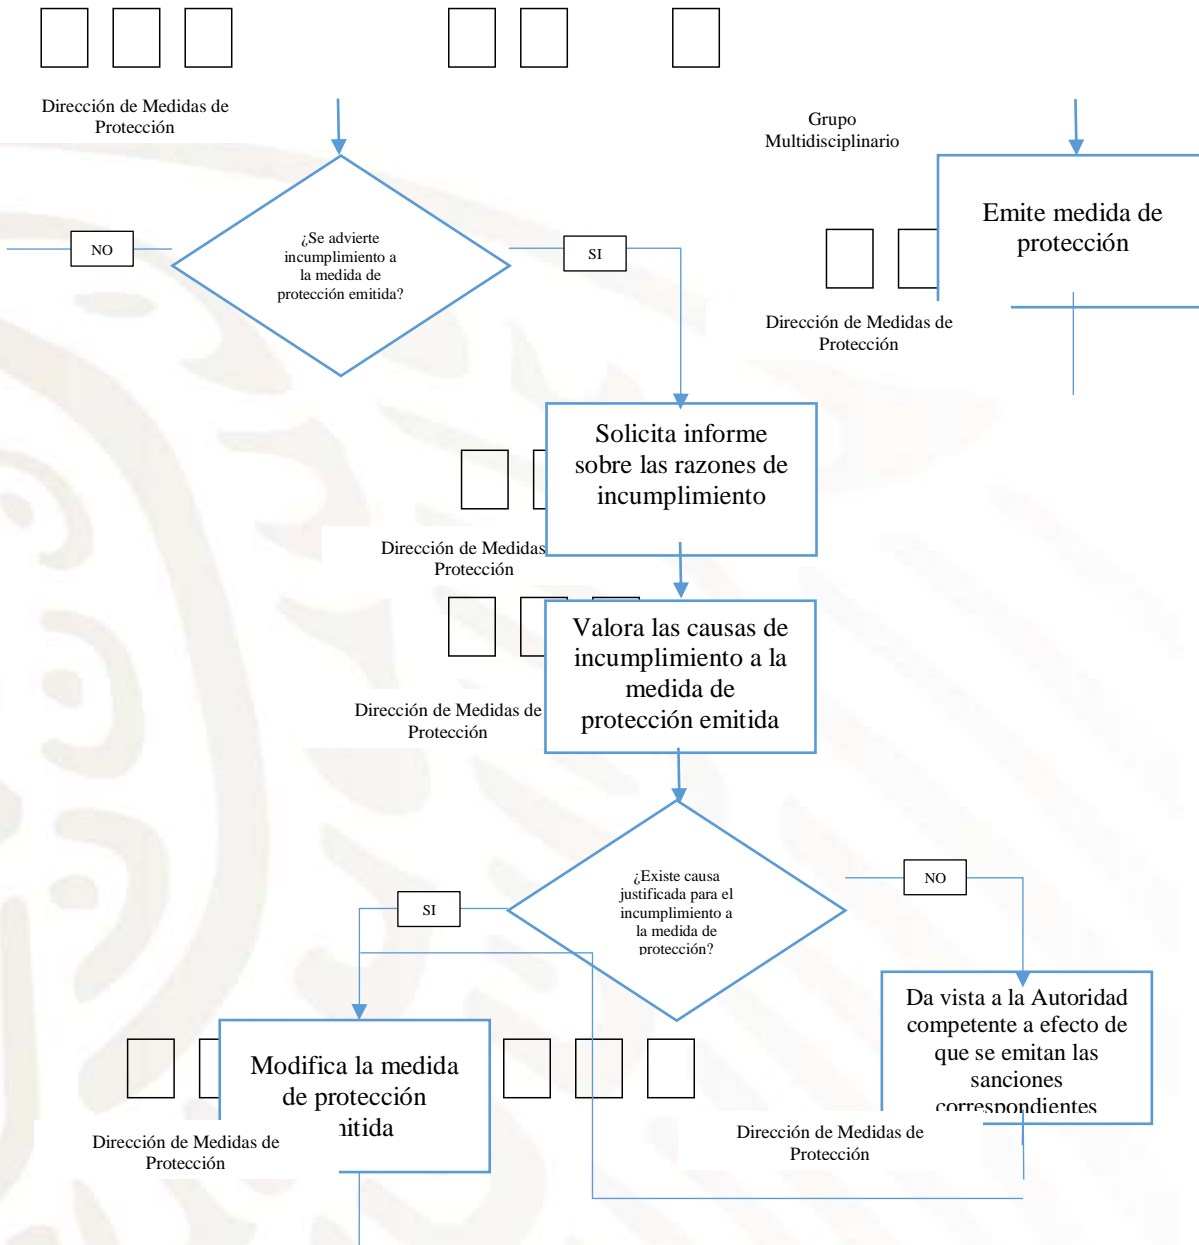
Dirección de Medidas de Protección

Grupo Multidisciplinario

Emite medida de protección

NO

¿Se advierte incumplimiento a la medida de protección emitida?

SI

Dirección de Medidas de Protección

Solicita informe sobre las razones de incumplimiento

Dirección de Medidas Protección

Valora las causas de incumplimiento a la medida de protección emitida

Dirección de Medidas de Protección

¿Existe causa justificada para el incumplimiento a la medida de protección?

NO

SI

Da vista a la Autoridad competente a efecto de que se emitan las sanciones correspondientes

Modifica la medida de protección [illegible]itida

Dirección de Medidas de Protección

Dirección de Medidas de Protección